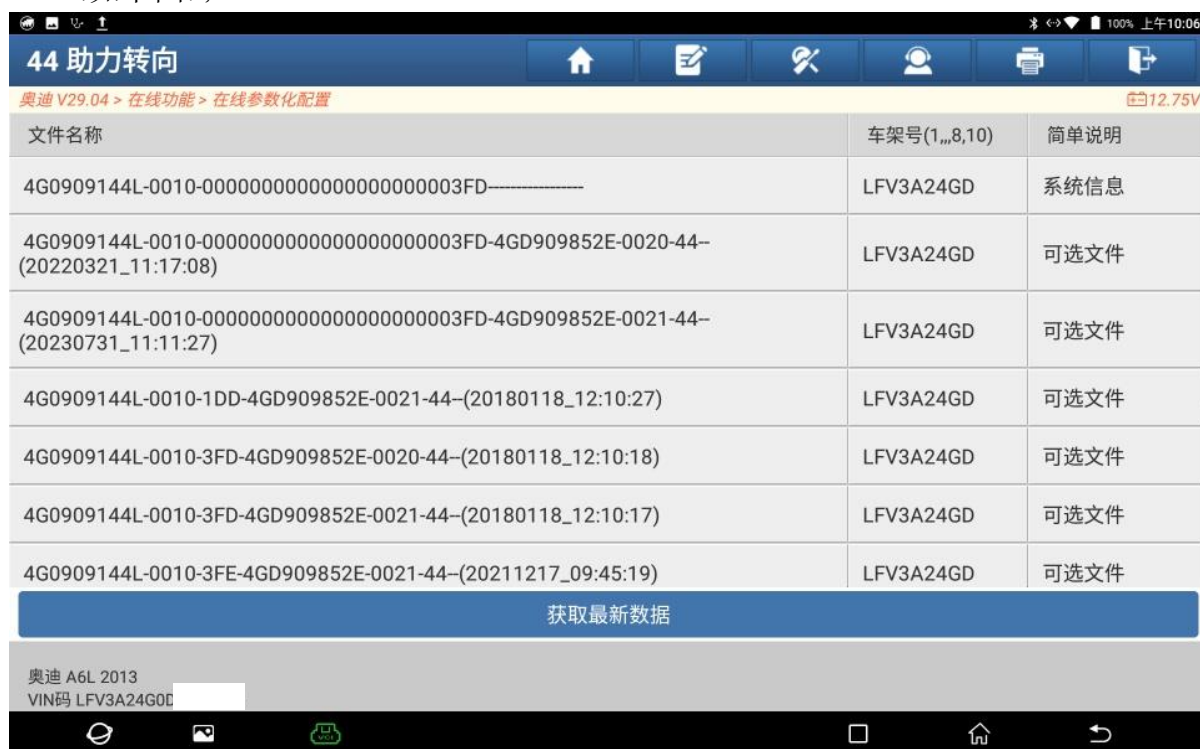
100% 上午10:06

44 助力转向

奥迪 V29.04 > 在线功能 > 在线参数化配置

12.75V

| 文件名称 | 车架号(1,,,8,10) | 简单说明 |
|---|---|---|
| 4G0909144L-0010-0000000000000000000003FD---------------- | LFV3A24GD | 系统信息 |
| 4G0909144L-0010-0000000000000000000003FD-4GD909852E-0020-44--(20220321_11:17:08) | LFV3A24GD | 可选文件 |
| 4G0909144L-0010-0000000000000000000003FD-4GD909852E-0021-44--(20230731_11:11:27) | LFV3A24GD | 可选文件 |
| 4G0909144L-0010-1DD-4GD909852E-0021-44--(20180118_12:10:27) | LFV3A24GD | 可选文件 |
| 4G0909144L-0010-3FD-4GD909852E-0020-44--(20180118_12:10:18) | LFV3A24GD | 可选文件 |
| 4G0909144L-0010-3FD-4GD909852E-0021-44--(20180118_12:10:17) | LFV3A24GD | 可选文件 |
| 4G0909144L-0010-3FE-4GD909852E-0021-44--(20211217_09:45:19) | LFV3A24GD | 可选文件 |

获取最新数据

奥迪 A6L 2013
VIN码 LFV3A24G0D